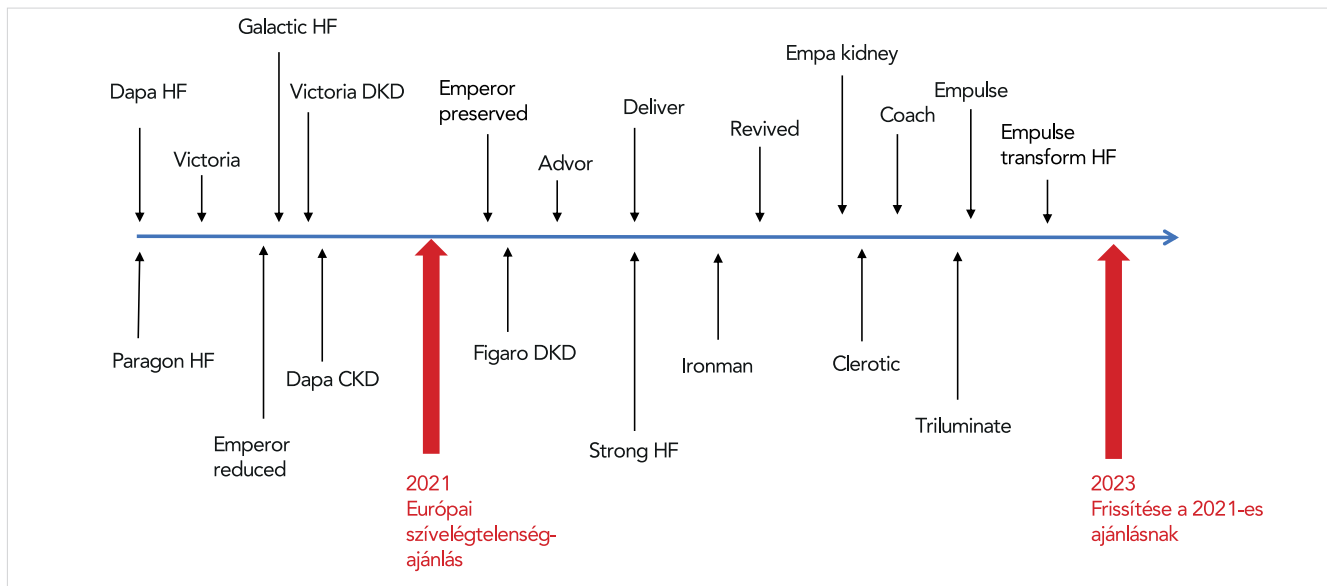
Galactic HF

Dapa HF

Victoria DKD

Victoria

Emperor preserved

Advor

Deliver

Revived

Empa kidney

Coach

Empulse

Empulse transform HF

Paragon HF

Dapa CKD

Emperor reduced

Figaro DKD

Strong HF

Ironman

Clerotic

Triluminate

2021 Európai szívelégtelenség-ajánlás

2023 Frissítése a 2021-es ajánlásnak